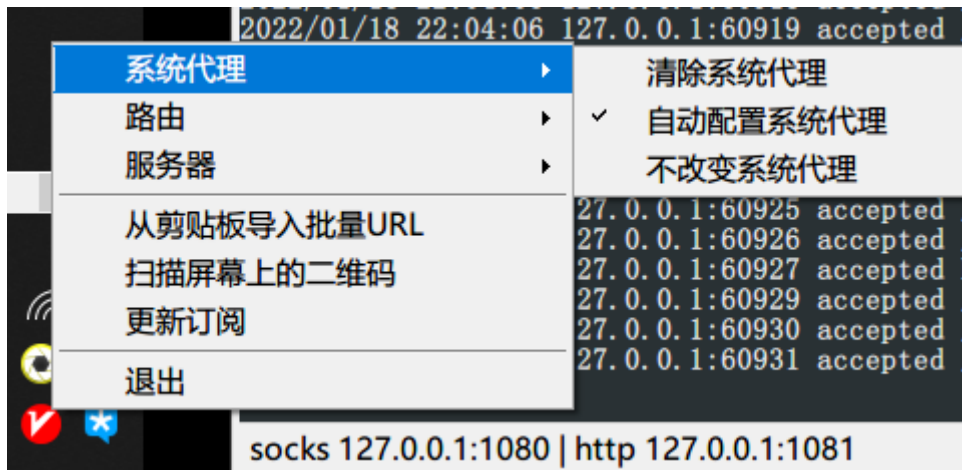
2022/01/18 22:04:06 127.0.0.1:60919 accepted

系统代理
路由
服务器
从剪贴板导入批量URL
扫描屏幕上的二维码
更新订阅
退出

清除系统代理
✓ 自动配置系统代理
不改变系统代理

27.0.0.1:60925 accepted
27.0.0.1:60926 accepted
27.0.0.1:60927 accepted
27.0.0.1:60929 accepted
27.0.0.1:60930 accepted
27.0.0.1:60931 accepted

socks 127.0.0.1:1080 | http 127.0.0.1:1081